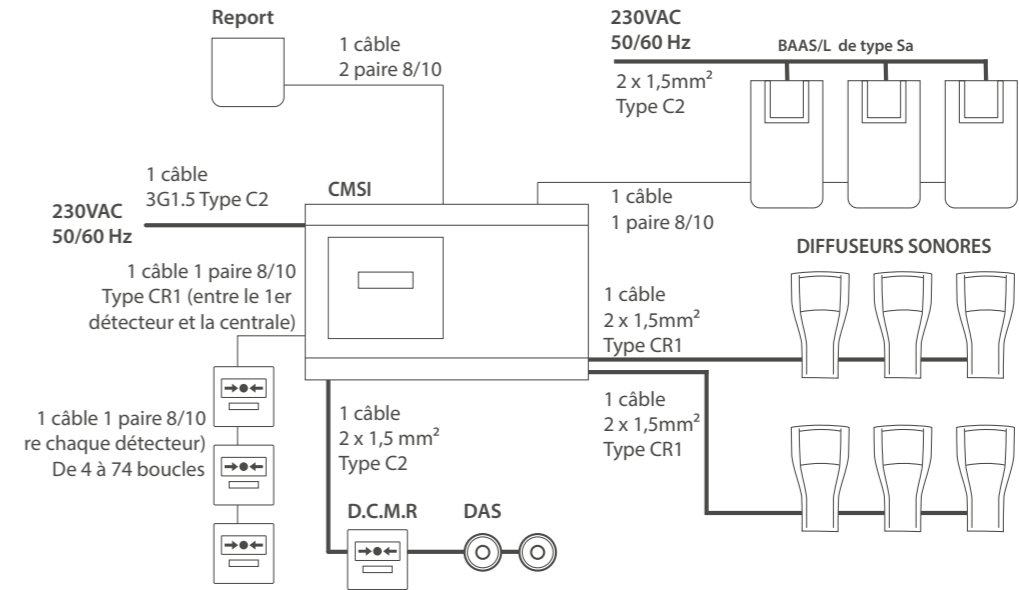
Report

1 câble
2 paire 8/10

230VAC
50/60 Hz

BAAS/L de type Sa

2 x 1,5mm$^2$
Type C2

1 câble
3G1.5 Type C2

CMSI

230VAC
50/60 Hz

1 câble
1 paire 8/10

DIFFUSEURS SONORES

1 câble 1 paire 8/10
Type CR1 (entre le 1er détecteur et la centrale)

1 câble
2 x 1,5mm$^2$
Type CR1

1 câble 1 paire 8/10
re chaque détecteur)
De 4 à 74 boucles

1 câble
2 x 1,5 mm$^2$
Type C2

1 câble
2 x 1,5mm$^2$
Type CR1

D.C.M.R

DAS